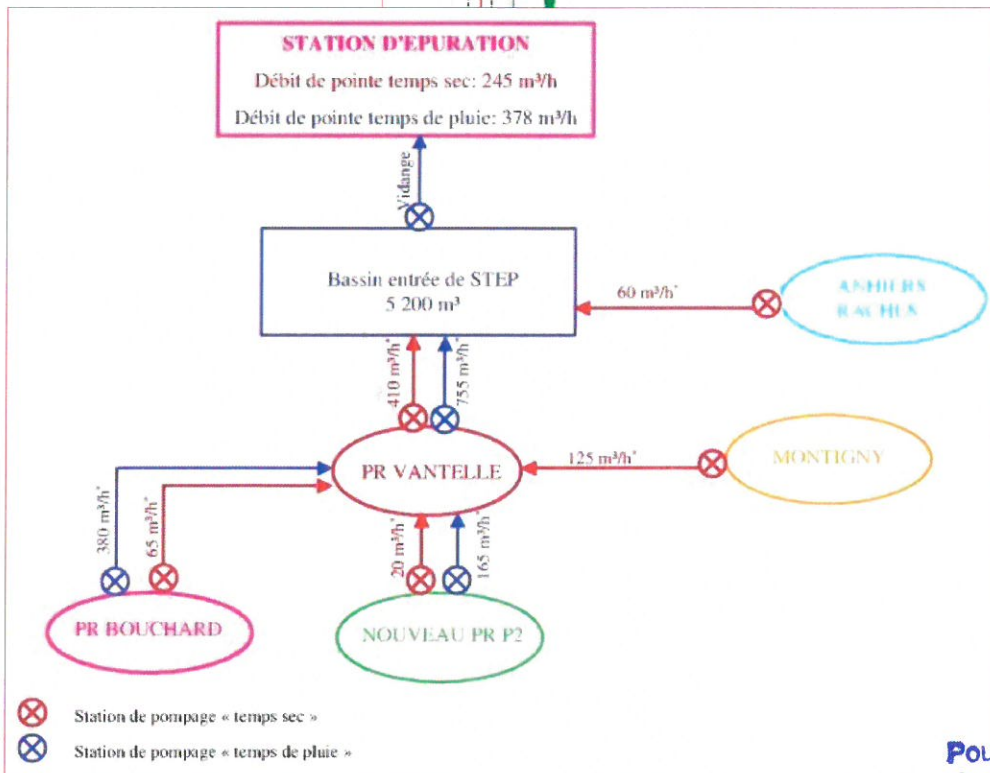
STATION D'EPURATION
Débit de pointe temps sec: 245 m³/h
Débit de pointe temps de pluie: 378 m³/h

Vidange

Bassin entrée de STEP
5 200 m³

60 m³/h*

ANHIERS RACHES

410 m³/h*

755 m³/h*

PR VANTELLE

125 m³/h*

MONTIGNY

380 m³/h*

65 m³/h*

20 m³/h*

165 m³/h*

PR BOUCHARD

NOUVEAU PR P2

Station de pompage « temps sec »

Station de pompage « temps de pluie »

Pou